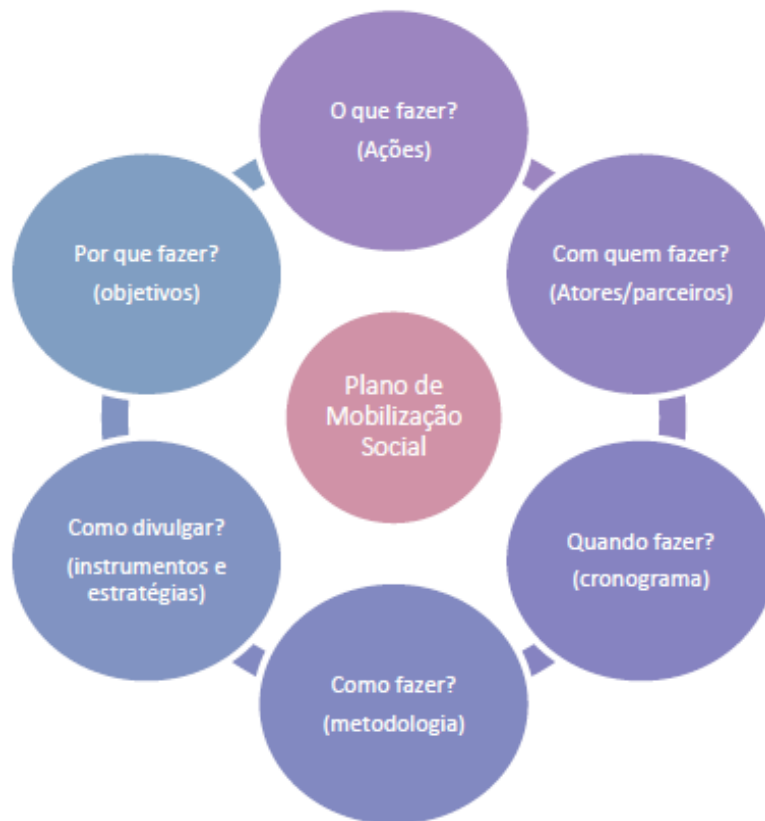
O que fazer?
(Ações)

Com quem fazer?
(Atores/parceiros)

Quando fazer?
(cronograma)

Como fazer?
(metodologia)

Como divulgar?
(instrumentos e estratégias)

Por que fazer?
(objetivos)

Plano de Mobilização Social